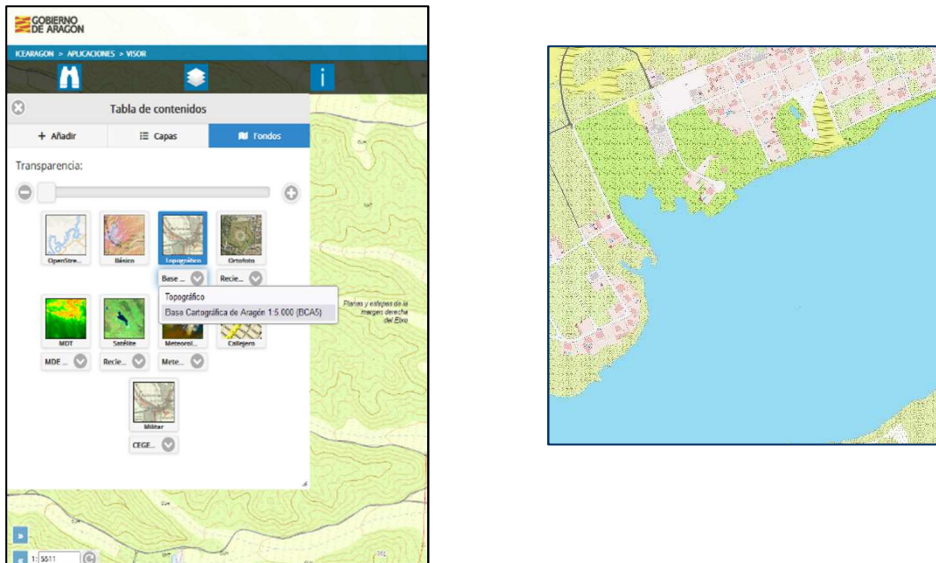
GOBIERNO DE ARAGON

ICEARAGON > APLICACIONES > VISOR

Tabla de contenidos

+ Añadir

Capas

Fondos

Transparencia:

OpenStre...

Básico

Topográfico

Ortofoto

Base ...

Recie...

Topográfico

Base Cartográfica de Aragón 1:5.000 (BCA5)

MDT

Satélite

Meteorol...

Callejero

MDE ...

Recie...

Mete...

Militar

CEGE...

Planas y estepas de la margen derecha del Ebro

1: 5011